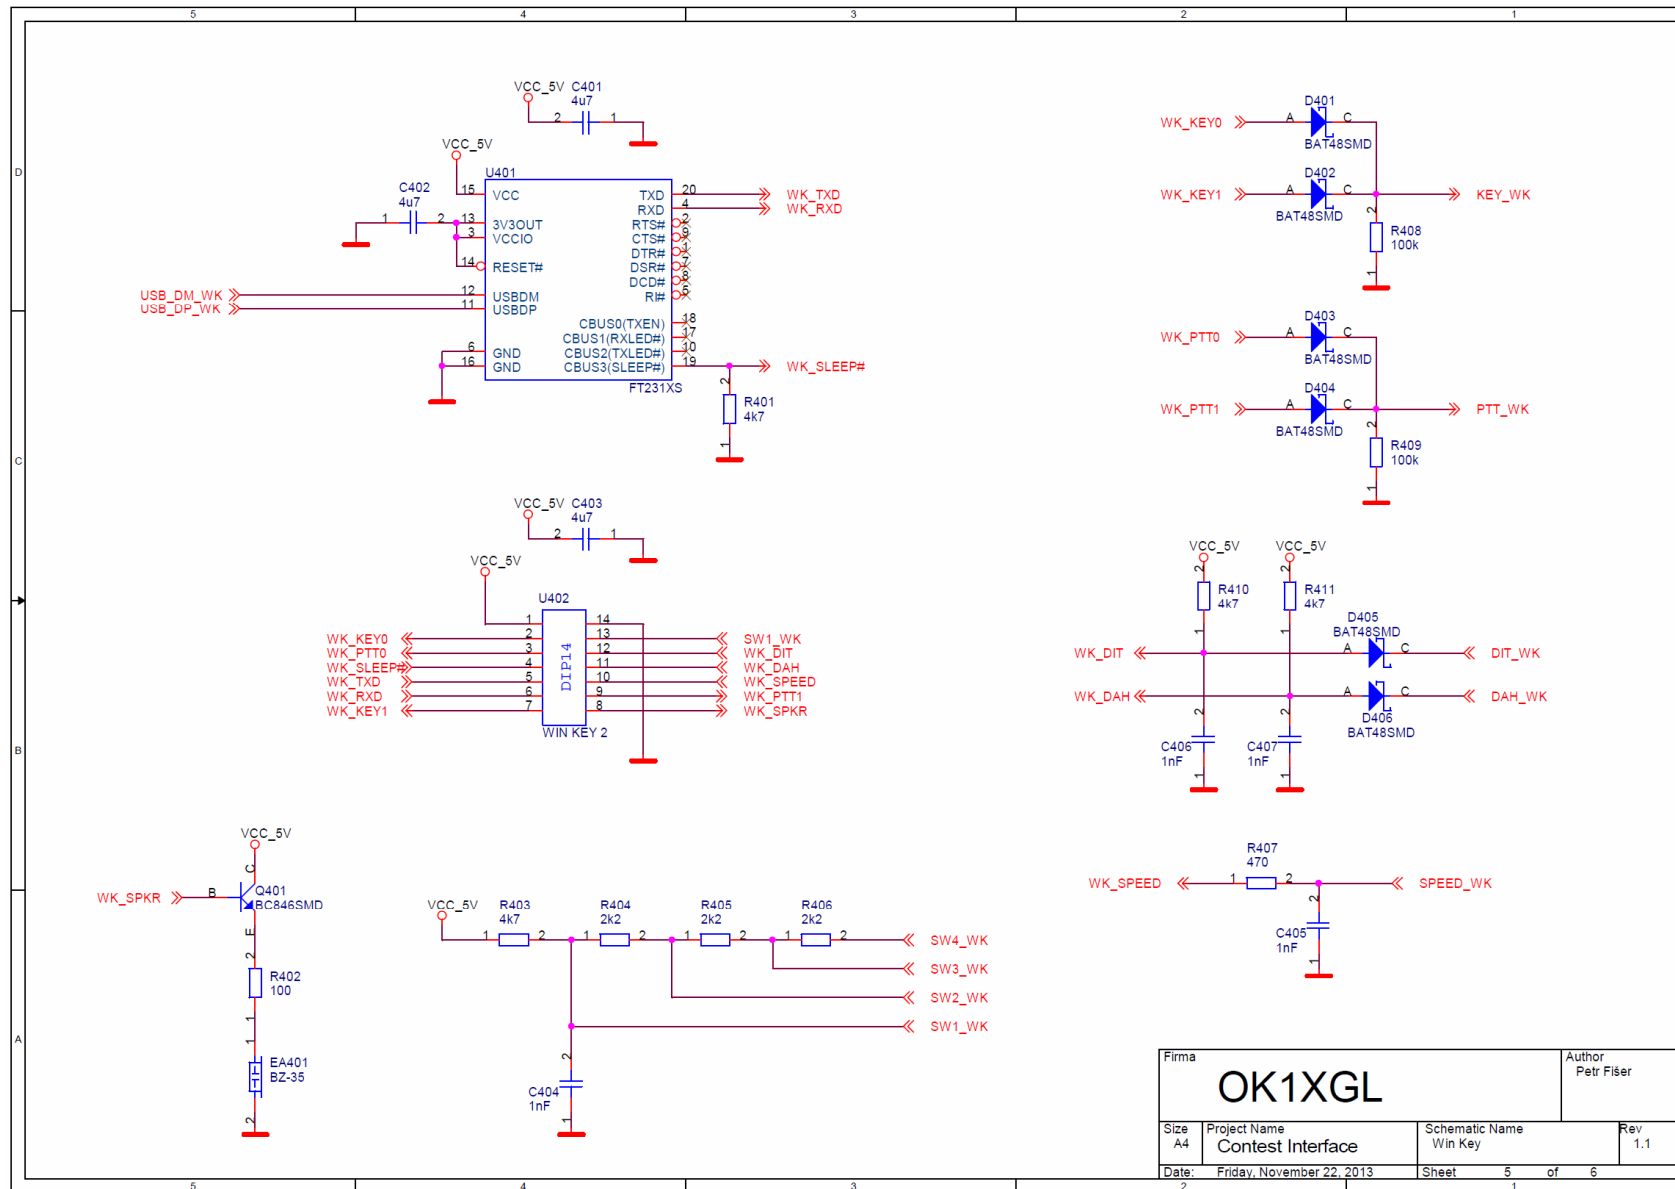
5 4 3 2 1

D

C

B

A

VCC_5V C401
4u7
2 1

VCC_5V
C402
4u7
1 2
U401
15 VCC
13 3V3OUT
3 VCCIO
14 RESET#
USB_DM_WK 12 USBDM
USB_DP_WK 11 USBDP
6 GND
16 GND
TXD 20 WK_TXD
RXD 4 WK_RXD
RTS# 2
CTS# 9
DTR# 1
DSR# 7
DCD# 8
RI# 5
CBUS0(TXEN) 18
CBUS1(RXLED#) 17
CBUS2(TXLED#) 10
CBUS3(SLEEP#) 19 WK_SLEEP#
FT231XS
2
R401
4k7
1

WK_KEY0 A D401 C
BAT48SMD
WK_KEY1 A D402 C KEY_WK
BAT48SMD
2
R408
100k
1

WK_PTT0 A D403 C
BAT48SMD
WK_PTT1 A D404 C PTT_WK
BAT48SMD
2
R409
100k
1

VCC_5V C403
4u7
2 1

VCC_5V
U402
WK_KEY0 1 14 SW1_WK
WK_PTT0 2 13 WK_DIT
WK_SLEEP# 3 12 WK_DAH
WK_TXD 4 11 WK_SPEED
WK_RXD 5 10 WK_PTT1
WK_KEY1 6 9 WK_SPKR
7 8
DIP14
WIN KEY 2

VCC_5V VCC_5V
2 2
R410 R411
4k7 4k7
1 1
D405
BAT48SMD
WK_DIT A C DIT_WK
WK_DAH A C DAH_WK
D406
BAT48SMD
2 2
C406 C407
1nF 1nF

VCC_5V
C
WK_SPKR B Q401
BC846SMD
E
2
R402
100
1
1
EA401
BZ-35
2

VCC_5V R403 R404 R405 R406
4k7 2k2 2k2 2k2
1 2 1 2 1 2 1 2 SW4_WK
SW3_WK
SW2_WK
SW1_WK
2
C404
1nF
1

R407
470
WK_SPEED 1 2 SPEED_WK
2
C405
1nF
1

Firma
OK1XGL
Author
Petr Fišer
Size
A4
Project Name
Contest Interface
Schematic Name
Win Key
Rev
1.1
Date: Friday, November 22, 2013
Sheet 5 of 6